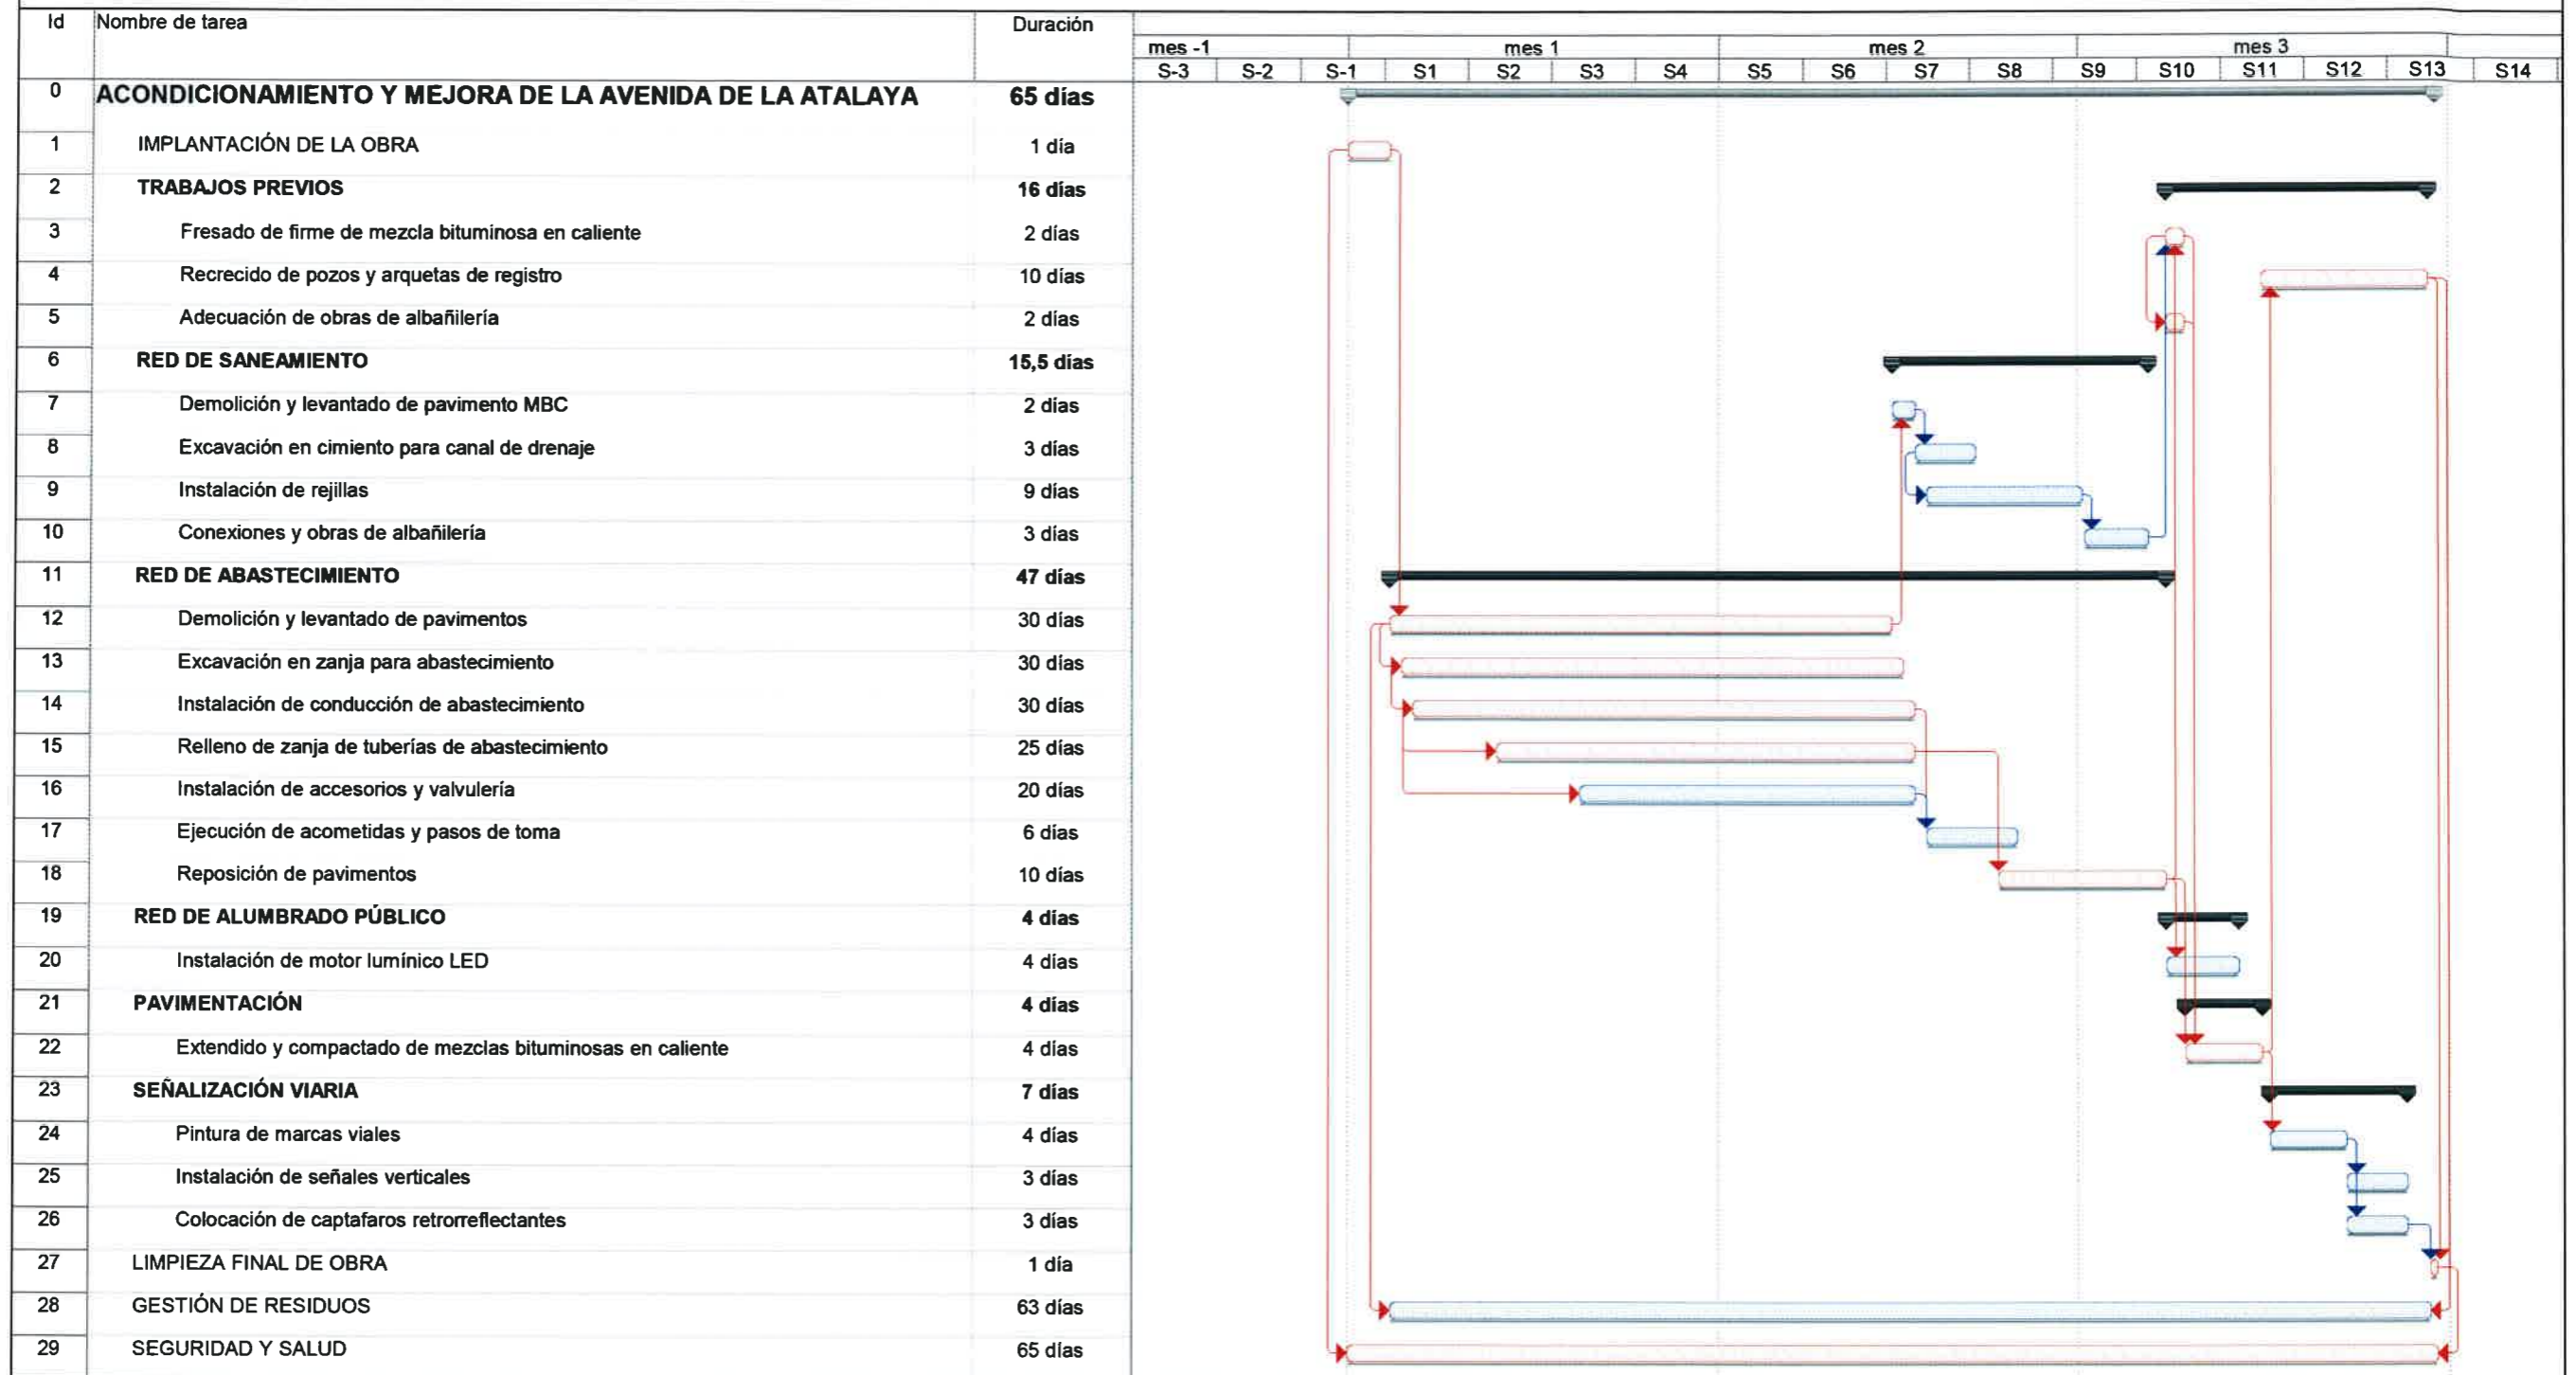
| Id | Nombre de tarea | Duración |
|---|---|---|
| 0 | ACONDICIONAMIENTO Y MEJORA DE LA AVENIDA DE LA ATALAYA | 65 días |
| 1 | IMPLANTACIÓN DE LA OBRA | 1 día |
| 2 | TRABAJOS PREVIOS | 16 días |
| 3 | Fresado de firme de mezcla bituminosa en caliente | 2 días |
| 4 | Recrecido de pozos y arquetas de registro | 10 días |
| 5 | Adecuación de obras de albañilería | 2 días |
| 6 | RED DE SANEAMIENTO | 15,5 días |
| 7 | Demolición y levantado de pavimento MBC | 2 días |
| 8 | Excavación en cimiento para canal de drenaje | 3 días |
| 9 | Instalación de rejillas | 9 días |
| 10 | Conexiones y obras de albañilería | 3 días |
| 11 | RED DE ABASTECIMIENTO | 47 días |
| 12 | Demolición y levantado de pavimentos | 30 días |
| 13 | Excavación en zanja para abastecimiento | 30 días |
| 14 | Instalación de conducción de abastecimiento | 30 días |
| 15 | Relleno de zanja de tuberías de abastecimiento | 25 días |
| 16 | Instalación de accesorios y valvulería | 20 días |
| 17 | Ejecución de acometidas y pasos de toma | 6 días |
| 18 | Reposición de pavimentos | 10 días |
| 19 | RED DE ALUMBRADO PÚBLICO | 4 días |
| 20 | Instalación de motor lumínico LED | 4 días |
| 21 | PAVIMENTACIÓN | 4 días |
| 22 | Extendido y compactado de mezclas bituminosas en caliente | 4 días |
| 23 | SEÑALIZACIÓN VIARIA | 7 días |
| 24 | Pintura de marcas viales | 4 días |
| 25 | Instalación de señales verticales | 3 días |
| 26 | Colocación de captafaros retrorreflectantes | 3 días |
| 27 | LIMPIEZA FINAL DE OBRA | 1 día |
| 28 | GESTIÓN DE RESIDUOS | 63 días |
| 29 | SEGURIDAD Y SALUD | 65 días |

mes -1 mes 1 mes 2 mes 3
S-3 S-2 S-1 S1 S2 S3 S4 S5 S6 S7 S8 S9 S10 S11 S12 S13 S14